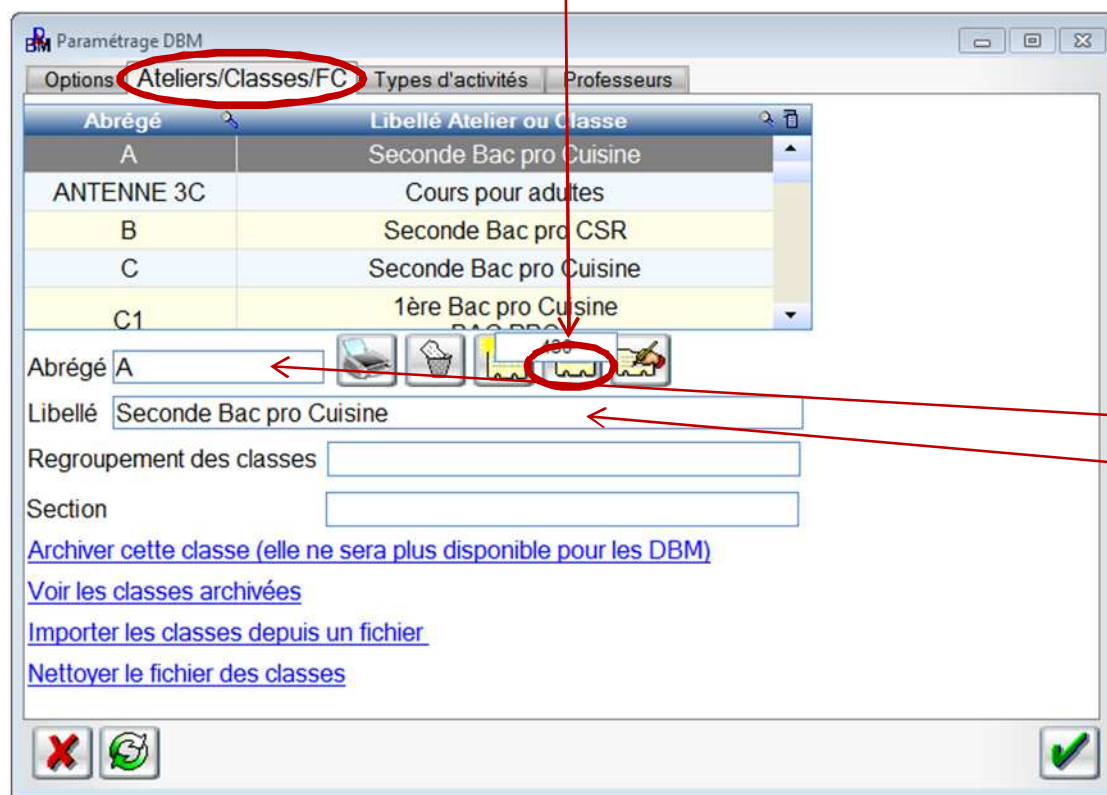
Paramétrage DBM

Options | Ateliers/Classes/FC | Types d'activités | Professeurs

| Abrégé | Libellé Atelier ou Classe |
|---|---|
| A | Seconde Bac pro Cuisine |
| ANTENNE 3C | Cours pour adultes |
| B | Seconde Bac pro CSR |
| C | Seconde Bac pro Cuisine |
| C1 | 1ère Bac pro Cuisine BAC PRO |

Abrégé A

Libellé Seconde Bac pro Cuisine

Regroupement des classes

Section

Archiver cette classe (elle ne sera plus disponible pour les DBM)

Voir les classes archivées

Importer les classes depuis un fichier

Nettoyer le fichier des classes